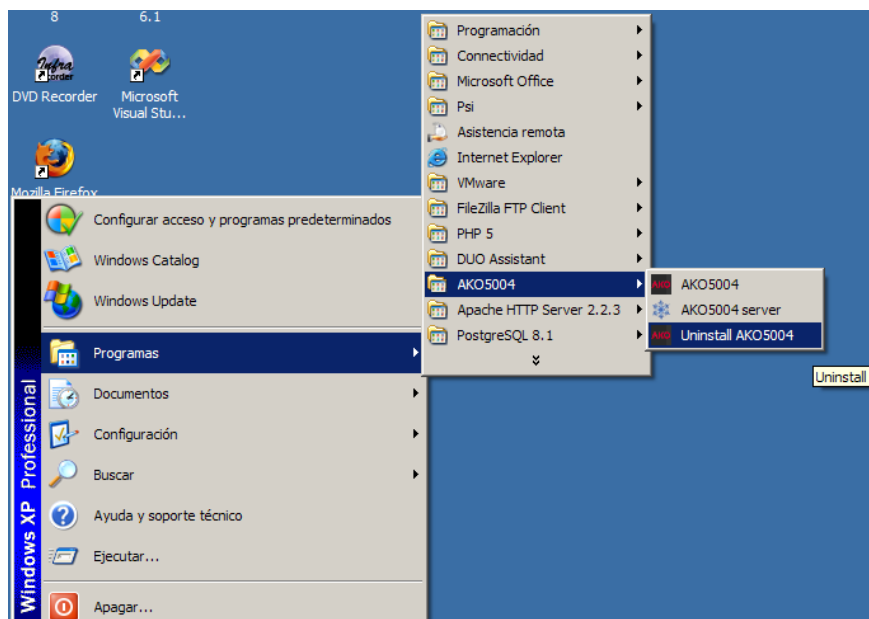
8
6.1
DVD Recorder
Microsoft Visual Stu...
Mozilla Firefox

Configurar acceso y programas predeterminados
Windows Catalog
Windows Update
Programas
Documentos
Configuración
Buscar
Ayuda y soporte técnico
Ejecutar...
Apagar...
Windows XP Professional

Programación
Connectividad
Microsoft Office
Psi
Asistencia remota
Internet Explorer
VMware
FileZilla FTP Client
PHP 5
DUO Assistant
AKO5004
Apache HTTP Server 2.2.3
PostgreSQL 8.1

AKO5004
AKO5004 server
Uninstall AKO5004

Uninstall